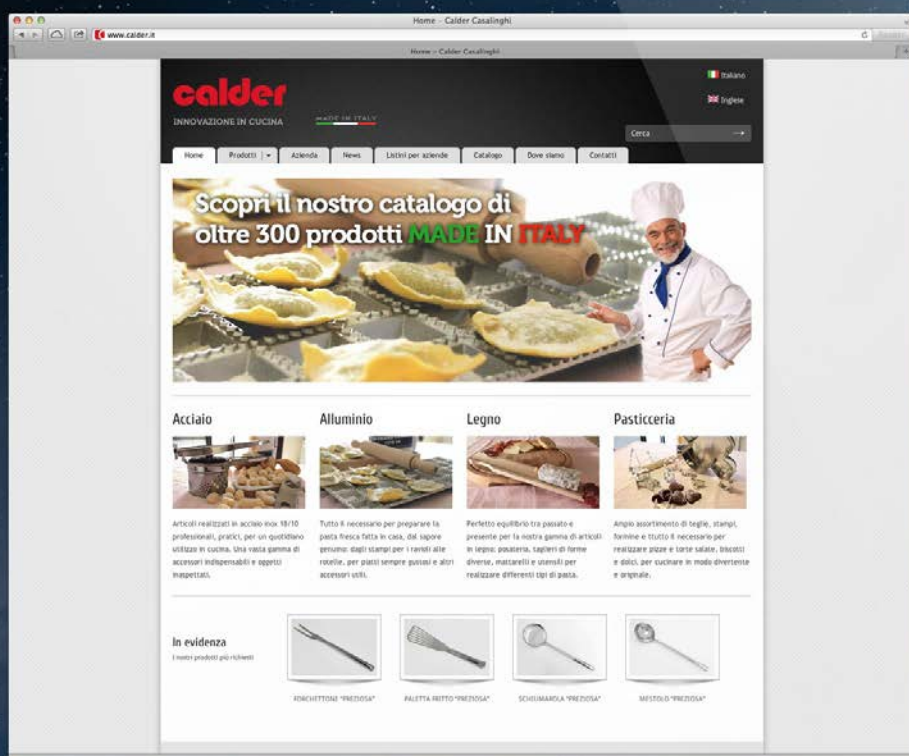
Home - Calder Casalinghi

www.calder.it

Home - Calder Casalinghi

calder

INNOVAZIONE IN CUCINA

MADE IN ITALY

Italiano

Inglese

Cerca

Home | Prodotti | Azienda | News | Listini per aziende | Catalogo | Dove siamo | Contatti

Scopri il nostro catalogo di oltre 300 prodotti MADE IN ITALY

Acciaio

Articoli realizzati in acciaio inox 18/10 professionali, pratici, per un quotidiano utilizzo in cucina. Una vasta gamma di accessori indispensabili e oggetti inaspettati.

Alluminio

Tutto il necessario per preparare la pasta fresca fatta in casa, dal sapore genuino: dagli stampi per i ravioli alle rotelle, per piatti sempre gustosi e altri accessori utili.

Legno

Perfetto equilibrio tra passato e presente per la nostra gamma di articoli in legno: posateria, taglieri di forme diverse, mattarelli e utensili per realizzare differenti tipi di pasta.

Pasticceria

Ampio assortimento di teglie, stampi, formine e tutto il necessario per realizzare pizze e torte salate, biscotti e dolci, per cucinare in modo divertente e originale.

In evidenza

I nostri prodotti più richiesti

FORCHETTONE "PREZIOSA"

PALETTA FRITTO "PREZIOSA"

SCHIUMAROLA "PREZIOSA"

MESTOLO "PREZIOSA"